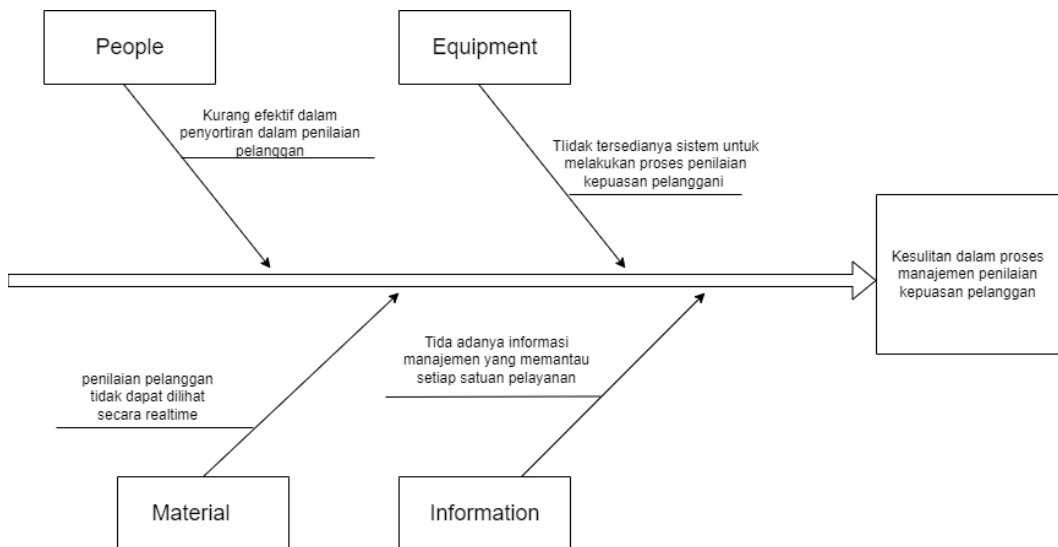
People

Kurang efektif dalam penyortiran dalam penilaian pelanggan

Equipment

Tlidak tersedianya sistem untuk melakukan proses penilaian kepuasan pelanggani

Kesulitan dalam proses manajemen penilaian kepuasan pelanggan

penilaian pelanggan tidak dapat dilihat secara realtime

Tida adanya informasi manajemen yang memantau setiap satuan pelayanan

Material

Information